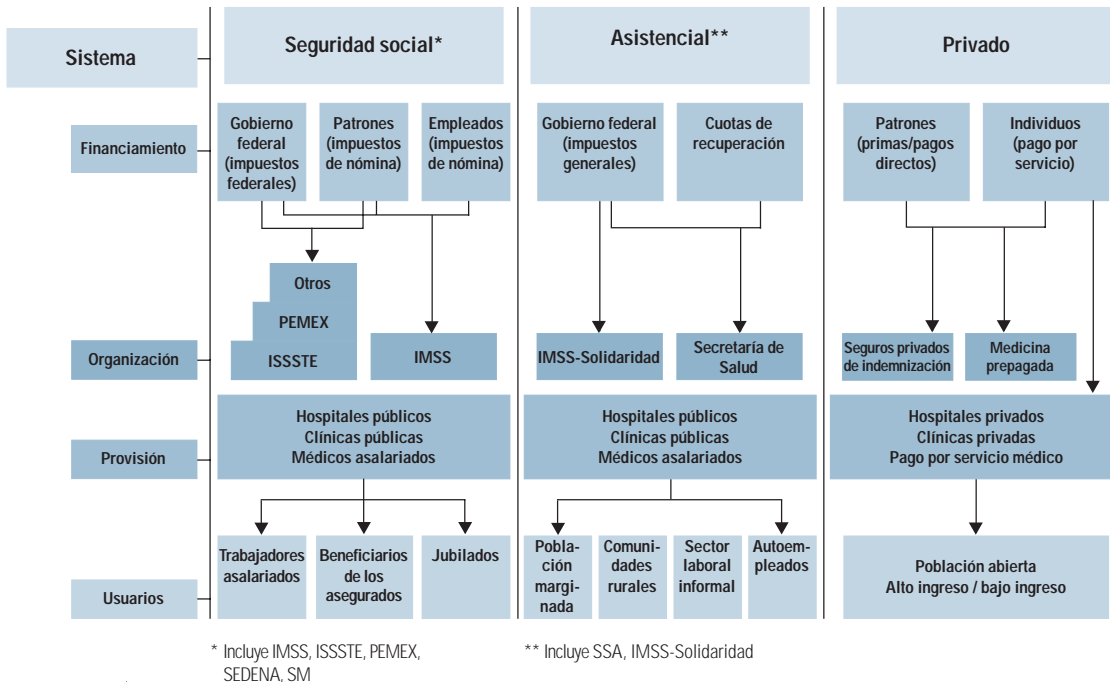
Sistema

Seguridad social*

Asistencial**

Privado

Financiamiento

Gobierno federal (impuestos federales)

Patrones (impuestos de nómina)

Empleados (impuestos de nómina)

Gobierno federal (impuestos generales)

Cuotas de recuperación

Patrones (primas/pagos directos)

Individuos (pago por servicio)

Otros

PEMEX

ISSSTE

IMSS

IMSS-Solidaridad

Secretaría de Salud

Seguros privados de indemnización

Medicina prepagada

Organización

Provisión

Hospitales públicos
Clínicas públicas
Médicos asalariados

Hospitales públicos
Clínicas públicas
Médicos asalariados

Hospitales privados
Clínicas privadas
Pago por servicio médico

Usuarios

Trabajadores asalariados

Beneficiarios de los asegurados

Jubilados

Población marginada

Comunidades rurales

Sector laboral informal

Autoempleados

Población abierta
Alto ingreso / bajo ingreso

* Incluye IMSS, ISSSTE, PEMEX, SEDENA, SM

** Incluye SSA, IMSS-Solidaridad